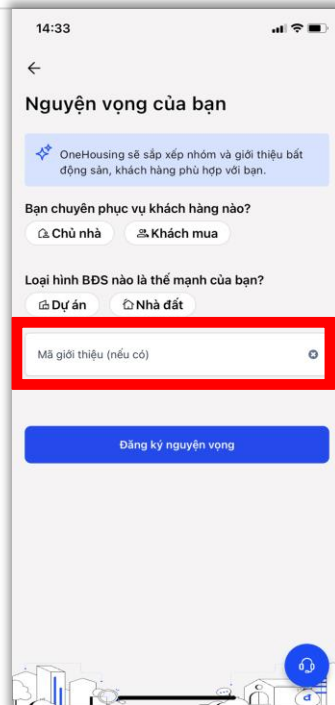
14:33

←

Nguyện vọng của bạn

OneHousing sẽ sắp xếp nhóm và giới thiệu bất động sản, khách hàng phù hợp với bạn.

Bạn chuyên phục vụ khách hàng nào?

Chủ nhà

Khách mua

Loại hình BĐS nào là thế mạnh của bạn?

Dự án

Nhà đất

Mã giới thiệu (nếu có)

Đăng ký nguyện vọng